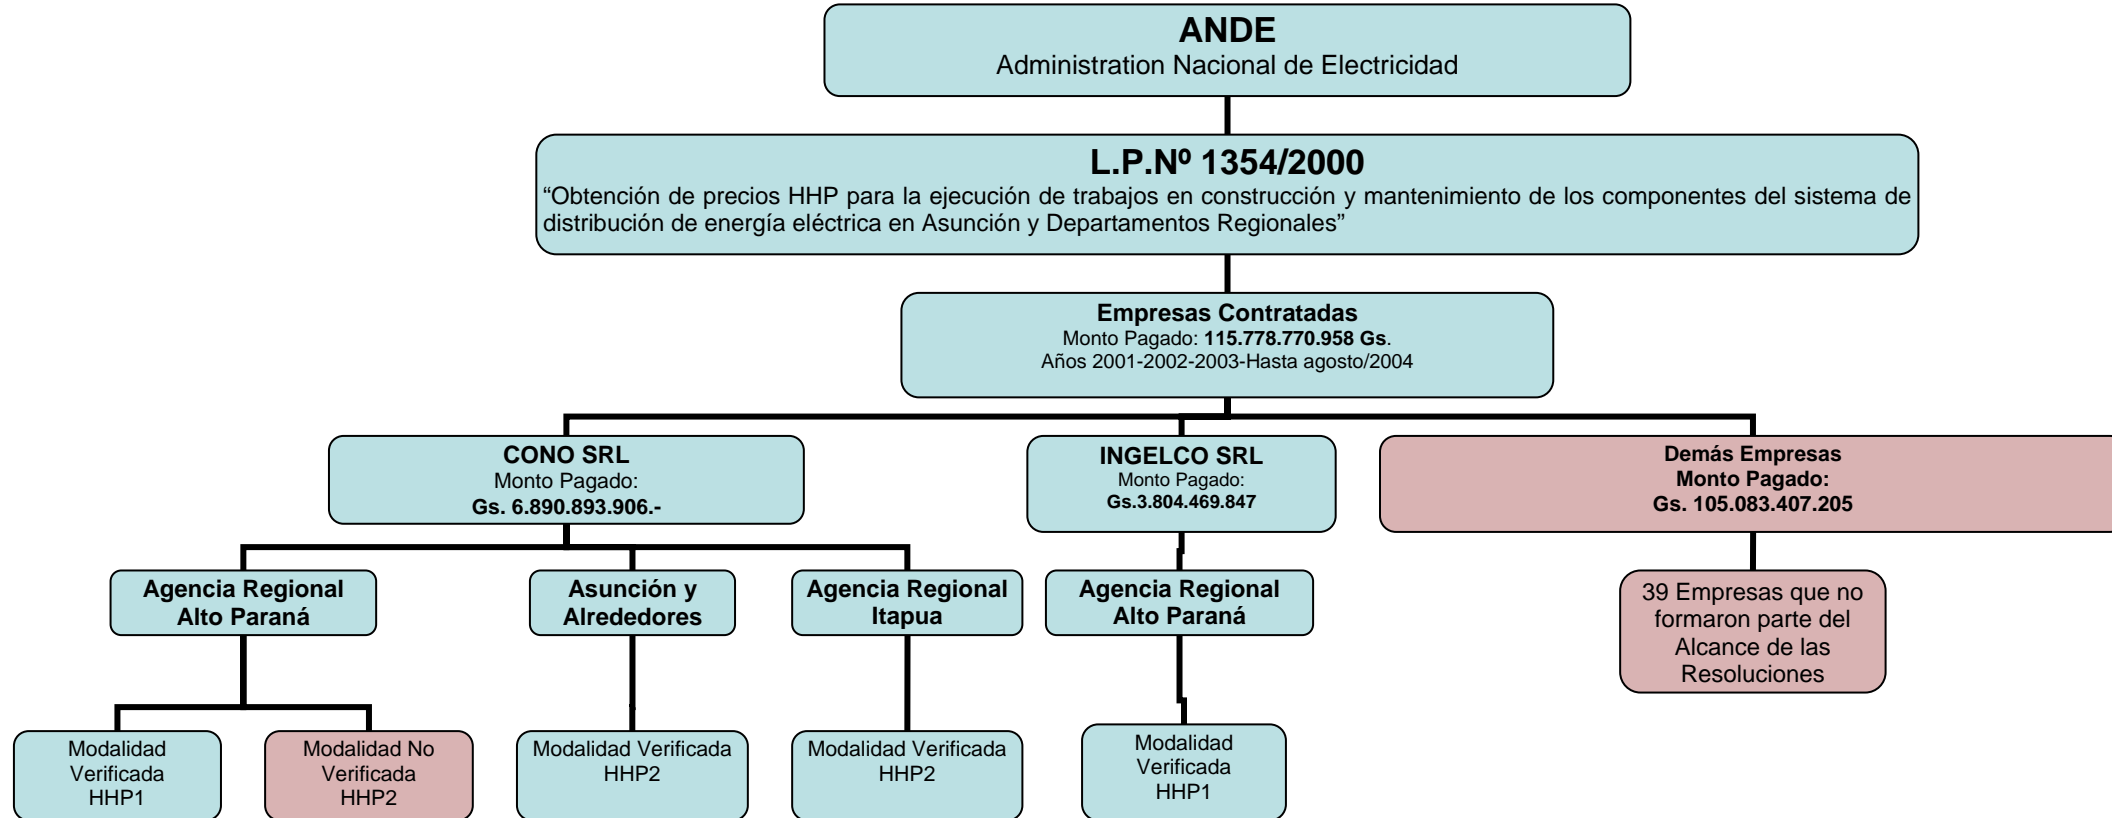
**ANDE**
Administration Nacional de Electricidad

**L.P.Nº 1354/2000**
“Obtención de precios HHP para la ejecución de trabajos en construcción y mantenimiento de los componentes del sistema de distribución de energía eléctrica en Asunción y Departamentos Regionales”

**Empresas Contratadas**
Monto Pagado: **115.778.770.958 Gs**.
Años 2001-2002-2003-Hasta agosto/2004

**CONO SRL**
Monto Pagado:
**Gs. 6.890.893.906.-**

**INGELCO SRL**
Monto Pagado:
**Gs.3.804.469.847**

**Demás Empresas**
**Monto Pagado:**
**Gs. 105.083.407.205**

**Agencia Regional Alto Paraná**

**Asunción y Alrededores**

**Agencia Regional Itapua**

**Agencia Regional Alto Paraná**

39 Empresas que no formaron parte del Alcance de las Resoluciones

Modalidad Verificada HHP1

Modalidad No Verificada HHP2

Modalidad Verificada HHP2

Modalidad Verificada HHP2

Modalidad Verificada HHP1